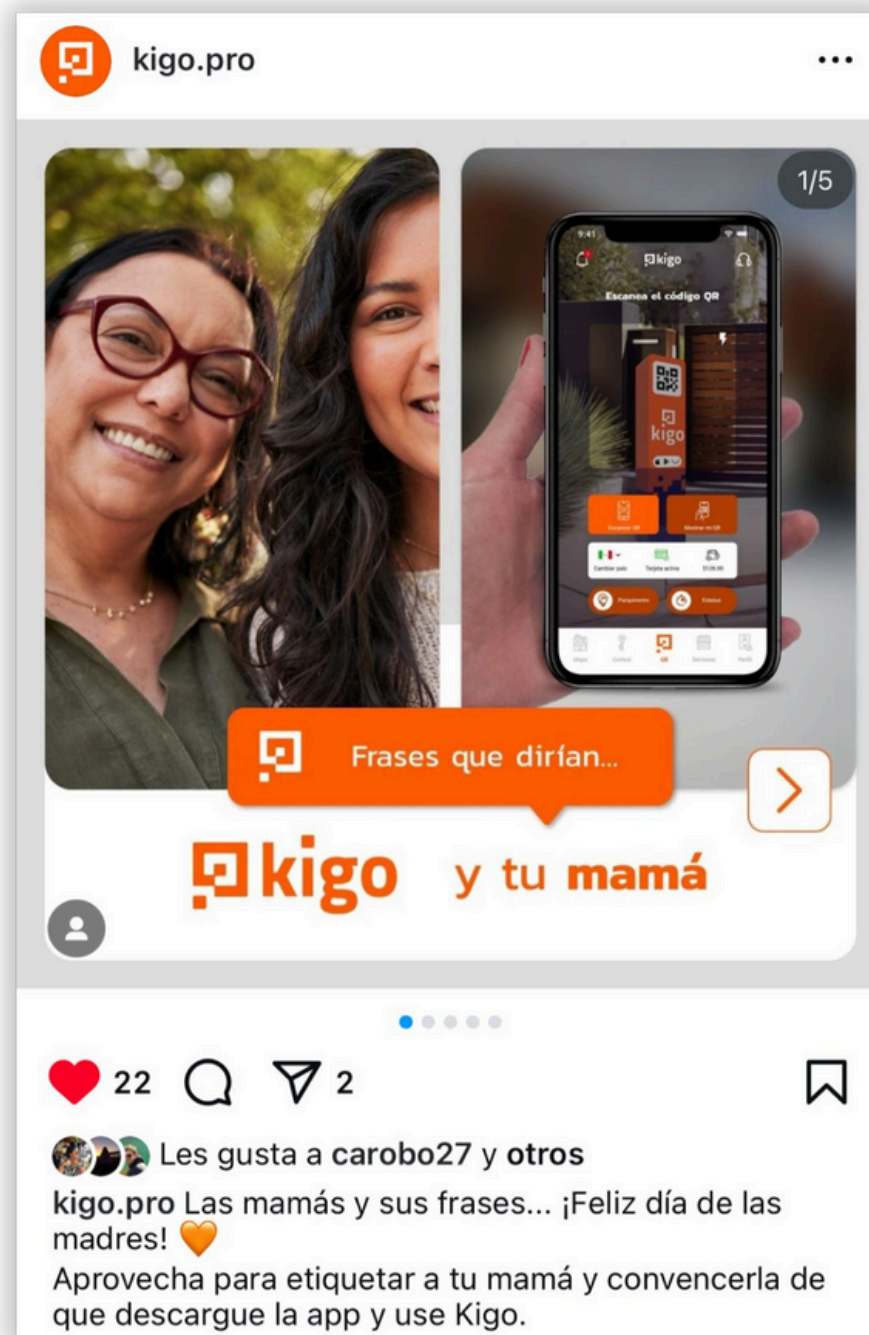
kigo.pro

1/5

9:41

kigo

Escanea el código QR

kigo

Escanear QR

Mostrar mi QR

Cambiar país

Tarjeta activa

$126.00

Parquímetro

Estatus

Mapa

Control

QR

Servicios

Perfil

Frases que dirían...

kigo y tu mamá

22

2

Les gusta a carobo27 y otros

kigo.pro Las mamás y sus frases... ¡Feliz día de las madres! 🧡

Aprovecha para etiquetar a tu mamá y convencerla de que descargue la app y use Kigo.